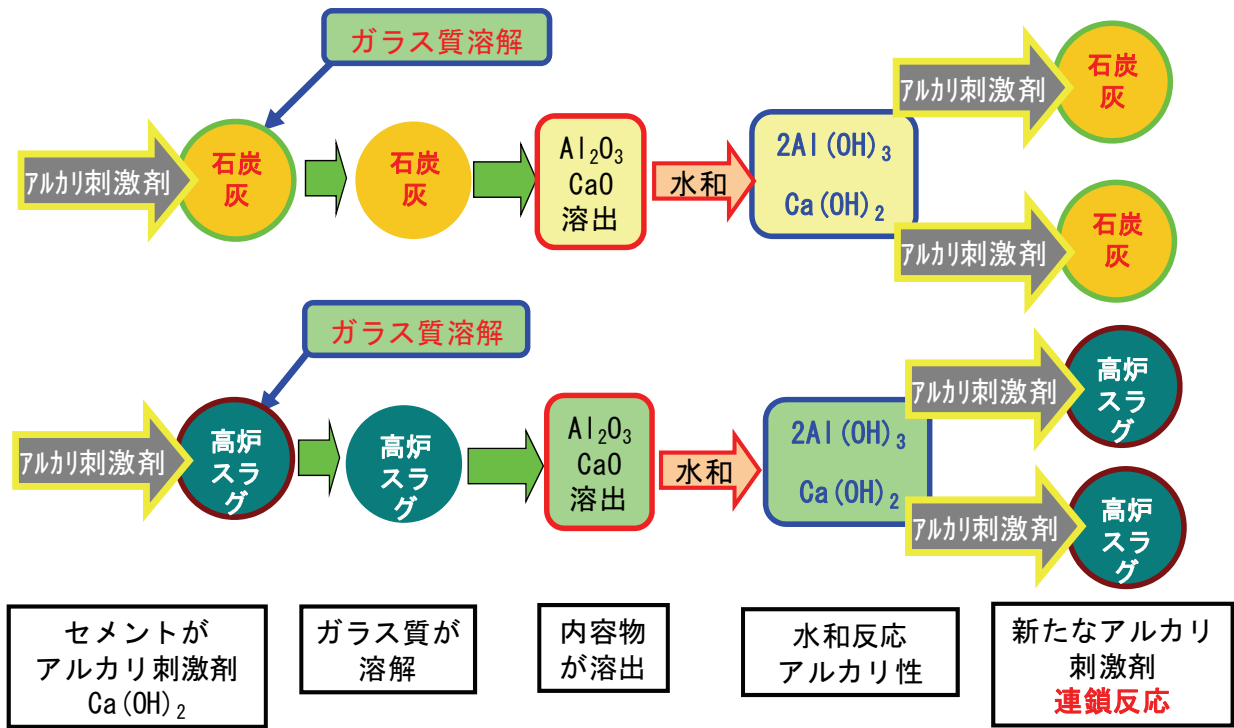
ガラス質溶解

アルカリ刺激剤
石炭灰
石炭灰
$Al_2O_3$
CaO
溶出
水和
$2Al(OH)_3$
$Ca(OH)_2$
アルカリ刺激剤
石炭灰
アルカリ刺激剤
石炭灰

ガラス質溶解

アルカリ刺激剤
高炉スラグ
高炉スラグ
$Al_2O_3$
CaO
溶出
水和
$2Al(OH)_3$
$Ca(OH)_2$
アルカリ刺激剤
高炉スラグ
アルカリ刺激剤
高炉スラグ

セメントが
アルカリ刺激剤
$Ca(OH)_2$

ガラス質が
溶解

内容物
が溶出

水和反応
アルカリ性

新たなアルカリ
刺激剤
連鎖反応